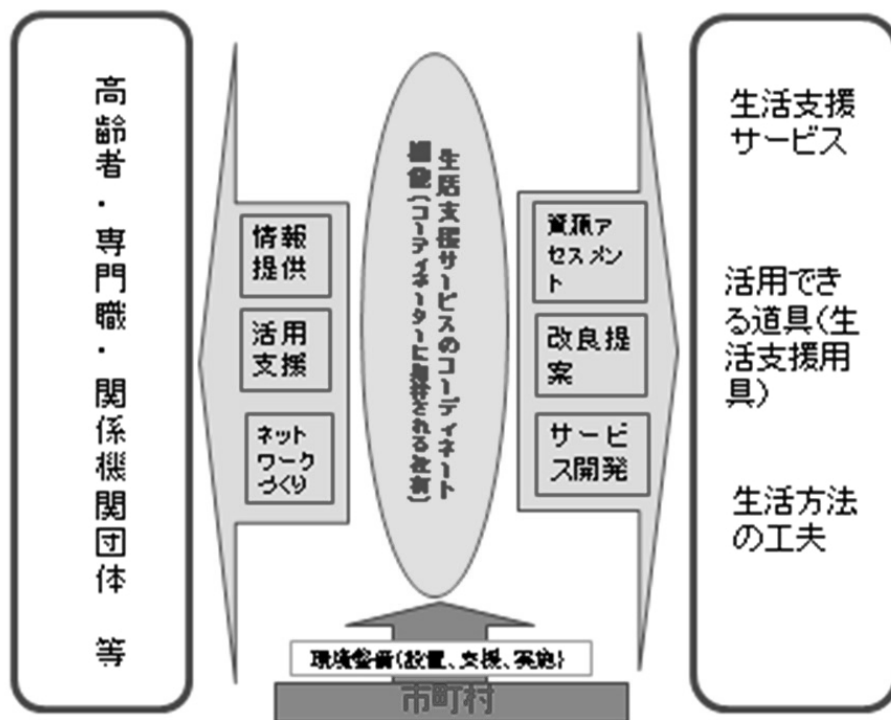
高齢者・専門職・関係機関団体　等

情報提供

活用支援

ネットワークづくり

生活支援サービスのコーディネート機能（コーディネーターに期待される役割）

資源アセスメント

改良提案

サービス開発

生活支援サービス

活用できる道具（生活支援用具）

生活方法の工夫

環境整備（設置、支援、実施）

市町村